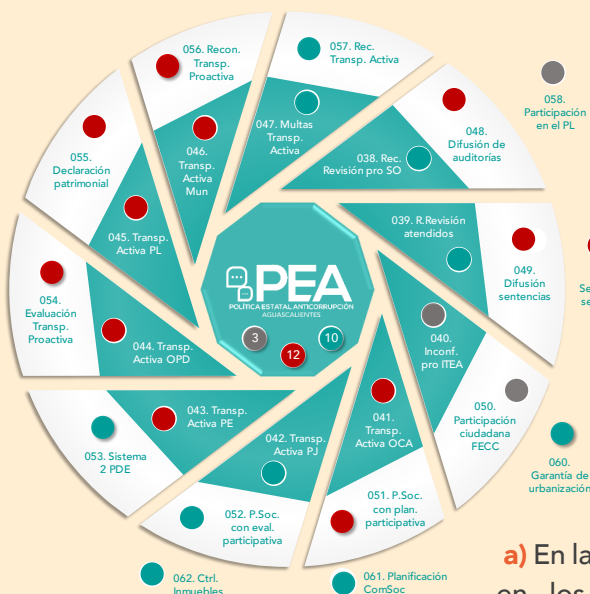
056. Recon. Transp. Proactiva

057. Rec. Transp. Activa

058. Participación en el PL

055. Declaración patrimonial

046. Transp. Activa Mun

047. Multas Transp. Activa

038. Rec. Revisión pro SO

048. Difusión de auditorías

045. Transp. Activa PL

039. R.Revisión atendidos

049. Difusión sentencias

Se se

054. Evaluación Transp. Proactiva

PEA
POLÍTICA ESTATAL ANTICORRUPCIÓN
AGUASCALIENTES

3

12

10

044. Transp. Activa OPD

040. Inconf. pro ITEA

043. Transp. Activa PE

041. Transp. Activa OCA

050. Participación ciudadana FECC

053. Sistema 2 PDE

042. Transp. Activa PJ

060. Garantía de urbanizació

052. P.Soc. con eval. participativa

051. P.Soc. con plan. participativa

062. Ctrl. Inmuebles

061. Planificación ComSoc

a) En la

en los